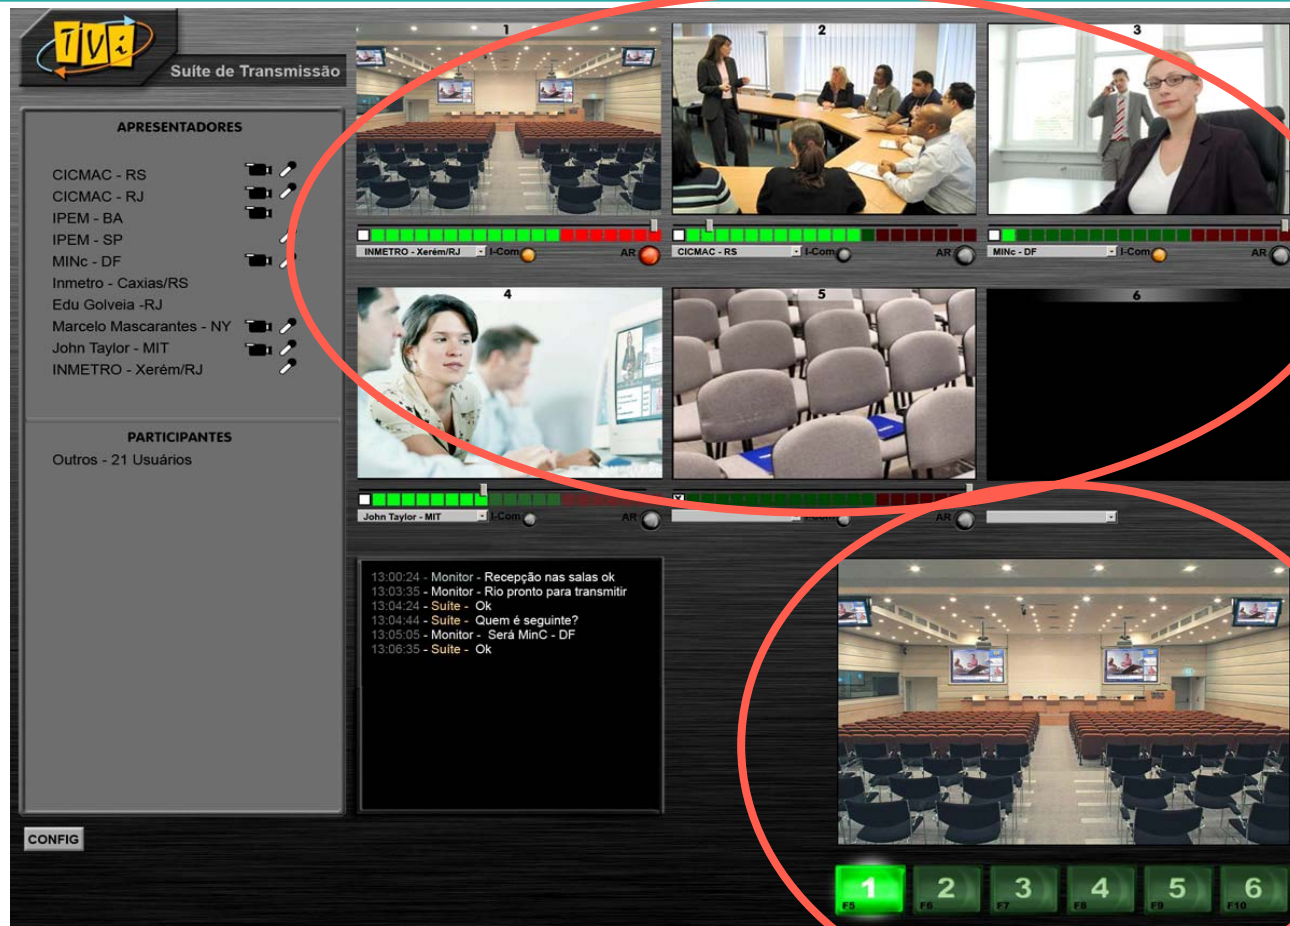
TVi
Suíte de Transmissão

APRESENTADORES

CICMAC - RS
CICMAC - RJ
IPEM - BA
IPEM - SP
MINc - DF
Inmetro - Caxias/RS
Edu Golveia -RJ
Marcelo Mascarantes - NY
John Taylor - MIT
INMETRO - Xerém/RJ

PARTICIPANTES
Outros - 21 Usuários

CONFIG

1
INMETRO - Xerém/RJ
I-Com
AR

2
CICMAC - RS
I-Com
AR

3
MINc - DF
I-Com
AR

4
John Taylor - MIT
I-Com
AR

5
AR

6

13:00:24 - Monitor - Recepção nas salas ok
13:03:35 - Monitor - Rio pronto para transmitir
13:04:24 - Suíte - Ok
13:04:44 - Suíte - Quem é seguinte?
13:05:05 - Monitor - Será MinC - DF
13:06:35 - Suíte - Ok

1 F5
2 F6
3 F7
4 F8
5 F9
6 F10